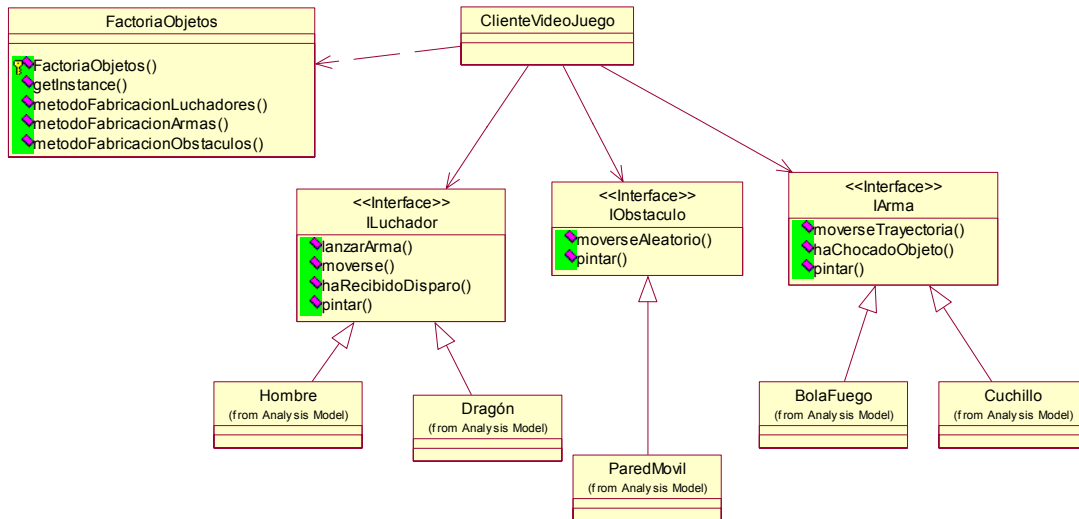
FactoriaObjetos

FactoriaObjetos()
getInstance()
metodoFabricacionLuchadores()
metodoFabricacionArmas()
metodoFabricacionObstaculos()

ClienteVideoJuego

<<Interface>>
ILuchador

lanzarArma()
moverse()
haRecibidoDisparo()
pintar()

<<Interface>>
IObstaculo

moverseAleatorio()
pintar()

<<Interface>>
IArma

moverseTrayectoria()
haChocadoObjeto()
pintar()

Hombre
(from Analysis Model)

Dragón
(from Analysis Model)

ParedMovil
(from Analysis Model)

BolaFuego
(from Analysis Model)

Cuchillo
(from Analysis Model)